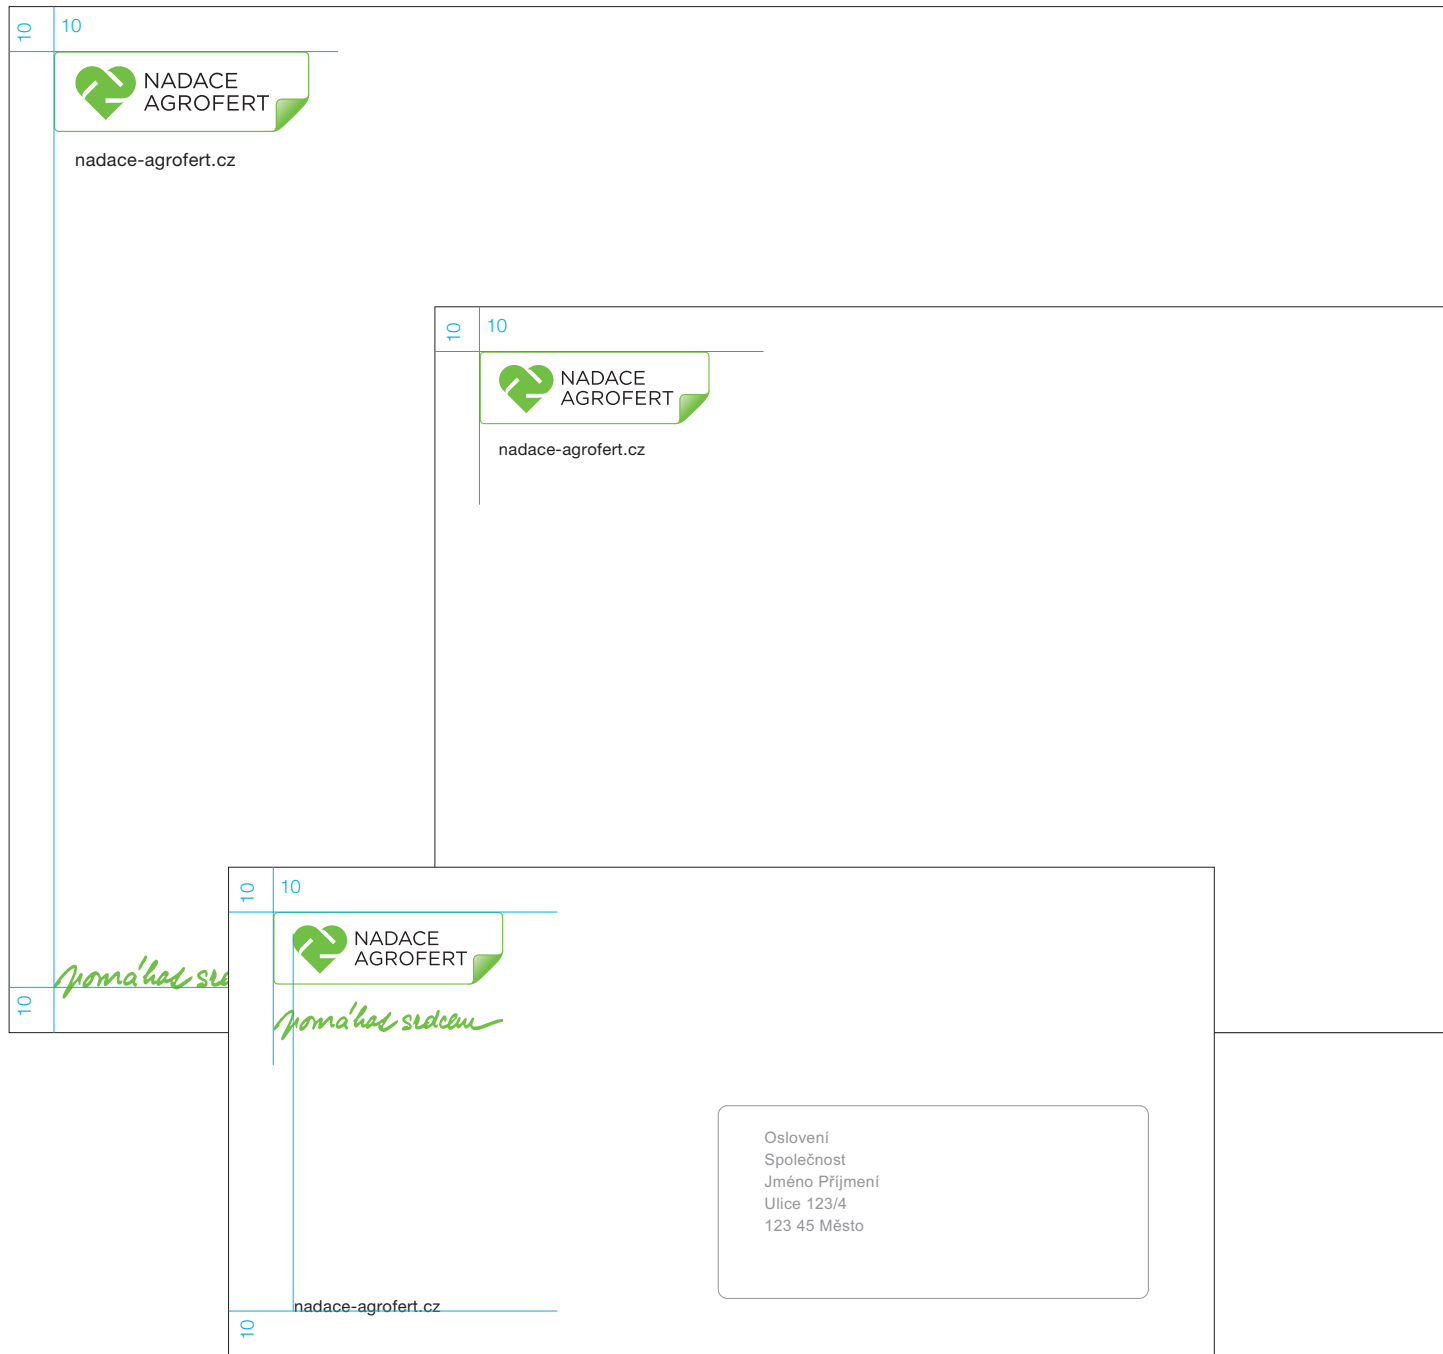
10
10
NADACE
AGROFERT
nadace-agrofert.cz

10
10
NADACE
AGROFERT
nadace-agrofert.cz

pomáhat s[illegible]
10

10
10
NADACE
AGROFERT
pomáhat srdcem

Oslovení
Společnost
Jméno Příjmení
Ulice 123/4
123 45 Město

nadace-agrofert.cz
10